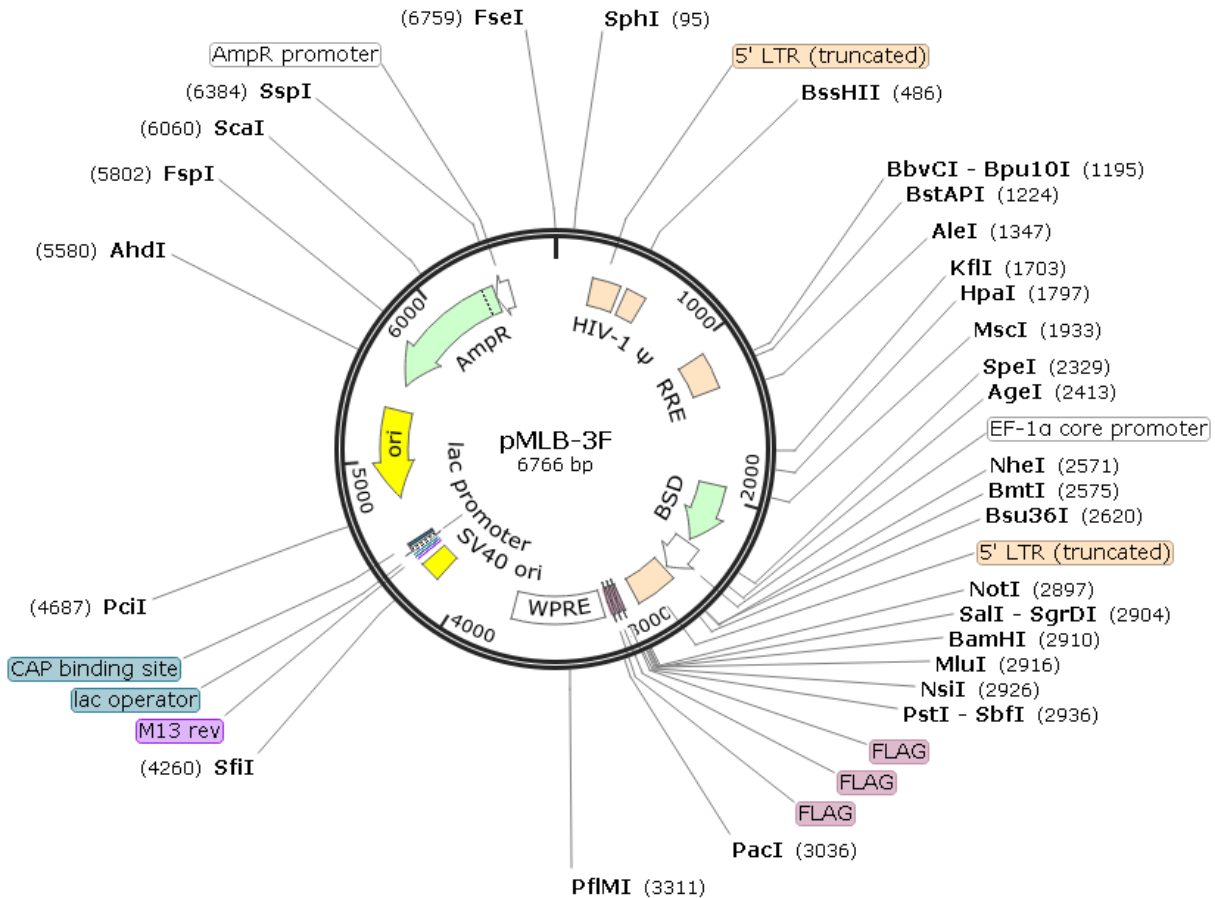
(6759) FseI
SphI (95)
AmpR promoter
5' LTR (truncated)
(6384) SspI
BssHII (486)
(6060) ScaI
(5802) FspI
BbvCI - Bpu10I (1195)
BstAPI (1224)
(5580) AhdI
AleI (1347)
KflI (1703)
HpaI (1797)
MscI (1933)
SpeI (2329)
AgeI (2413)
EF-1α core promoter
NheI (2571)
BmtI (2575)
Bsu36I (2620)
5' LTR (truncated)
(4687) PciI
NotI (2897)
SalI - SgrDI (2904)
BamHI (2910)
MluI (2916)
NsiI (2926)
PstI - SbfI (2936)
CAP binding site
lac operator
M13 rev
(4260) SfiI
FLAG
FLAG
FLAG
PacI (3036)
PflMI (3311)

6000
AmpR
HIV-1 ψ
1000
RRE
ori
lac promoter
pMLB-3F
6766 bp
5000
2000
BSD
SV40 ori
WPRE
4000
3000